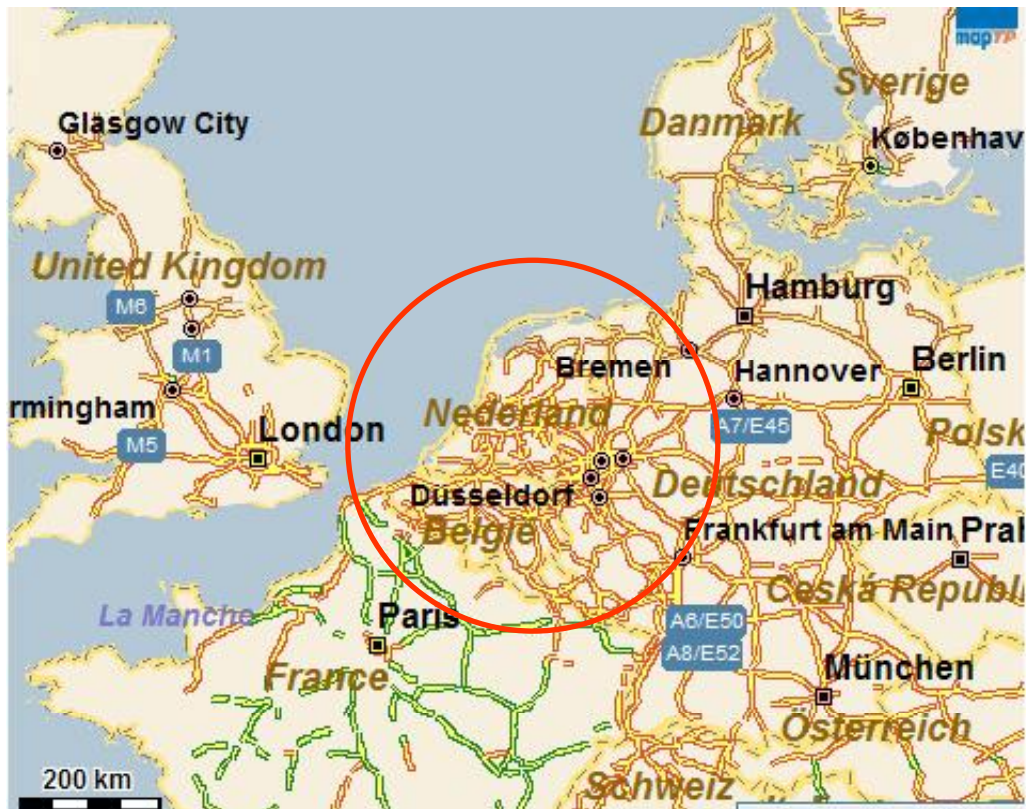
mapTP

Sverige

Danmark

København

Glasgow City

United Kingdom

M6

M1

rmingham

M5

London

Hamburg

Bremen

Hannover

Berlin

Nederland

A7/E45

Polsk

E40

Deutschland

Düsseldorf

België

Frankfurt am Main

Prah

Česká Republ

La Manche

Paris

A6/E50

A8/E52

München

France

Österreich

Schweiz

200 km